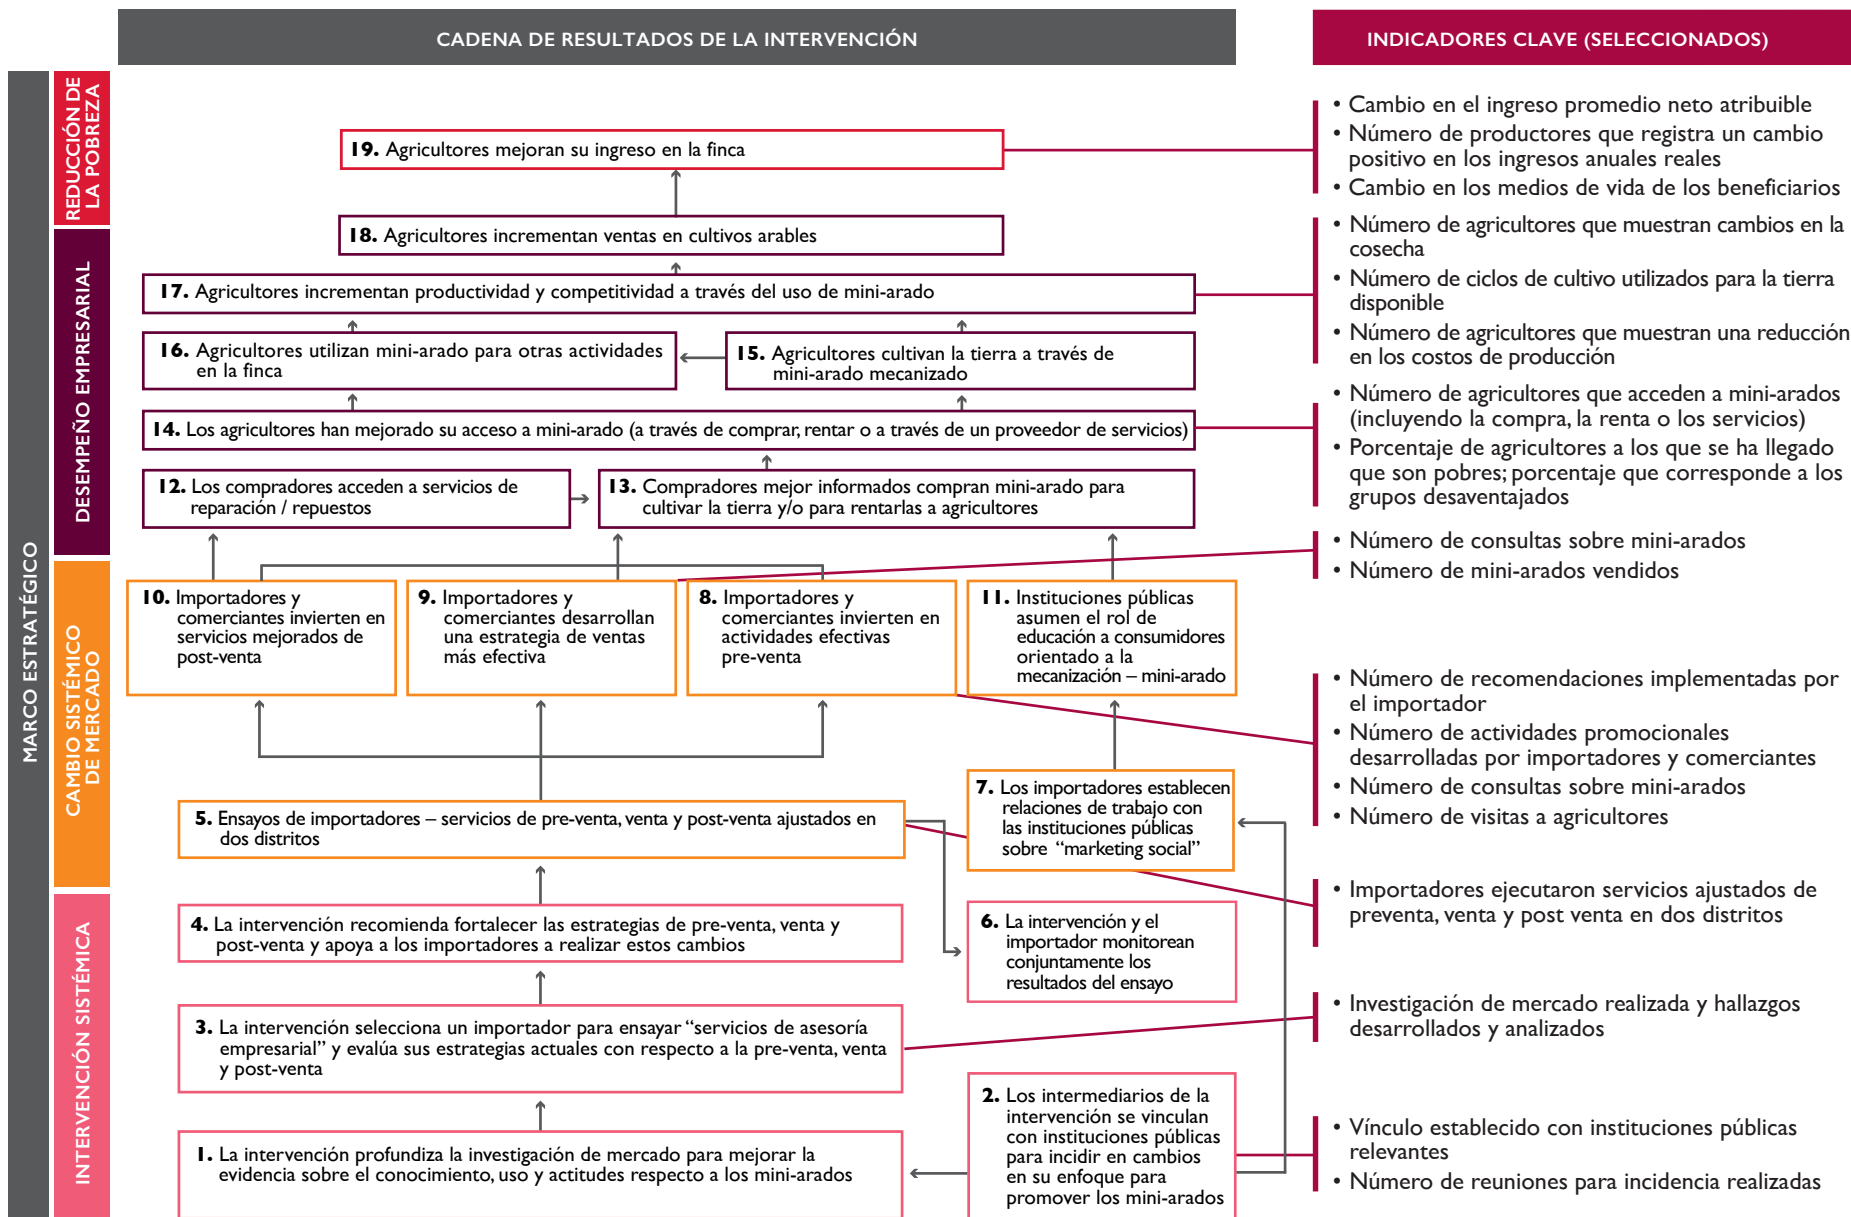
CADENA DE RESULTADOS DE LA INTERVENCIÓN

INDICADORES CLAVE (SELECCIONADOS)

MARCO ESTRATÉGICO

REDUCCIÓN DE LA POBREZA

DESEMPEÑO EMPRESARIAL

CAMBIO SISTÉMICO DE MERCADO

INTERVENCIÓN SISTÉMICA

**19.** Agricultores mejoran su ingreso en la finca

**18.** Agricultores incrementan ventas en cultivos arables

**17.** Agricultores incrementan productividad y competitividad a través del uso de mini-arado

**16.** Agricultores utilizan mini-arado para otras actividades en la finca

**15.** Agricultores cultivan la tierra a través de mini-arado mecanizado

**14.** Los agricultores han mejorado su acceso a mini-arado (a través de comprar, rentar o a través de un proveedor de servicios)

**12.** Los compradores acceden a servicios de reparación / repuestos

**13.** Compradores mejor informados compran mini-arado para cultivar la tierra y/o para rentarlas a agricultores

**10.** Importadores y comerciantes invierten en servicios mejorados de post-venta

**9.** Importadores y comerciantes desarrollan una estrategia de ventas más efectiva

**8.** Importadores y comerciantes invierten en actividades efectivas pre-venta

**11.** Instituciones públicas asumen el rol de educación a consumidores orientado a la mecanización – mini-arado

**7.** Los importadores establecen relaciones de trabajo con las instituciones públicas sobre "marketing social"

**5.** Ensayos de importadores – servicios de pre-venta, venta y post-venta ajustados en dos distritos

**4.** La intervención recomienda fortalecer las estrategias de pre-venta, venta y post-venta y apoya a los importadores a realizar estos cambios

**6.** La intervención y el importador monitorean conjuntamente los resultados del ensayo

**3.** La intervención selecciona un importador para ensayar "servicios de asesoría empresarial" y evalúa sus estrategias actuales con respecto a la pre-venta, venta y post-venta

**2.** Los intermediarios de la intervención se vinculan con instituciones públicas para incidir en cambios en su enfoque para promover los mini-arados

**1.** La intervención profundiza la investigación de mercado para mejorar la evidencia sobre el conocimiento, uso y actitudes respecto a los mini-arados

• Cambio en el ingreso promedio neto atribuible
• Número de productores que registra un cambio positivo en los ingresos anuales reales
• Cambio en los medios de vida de los beneficiarios

• Número de agricultores que muestran cambios en la cosecha
• Número de ciclos de cultivo utilizados para la tierra disponible
• Número de agricultores que muestran una reducción en los costos de producción

• Número de agricultores que acceden a mini-arados (incluyendo la compra, la renta o los servicios)
• Porcentaje de agricultores a los que se ha llegado que son pobres; porcentaje que corresponde a los grupos desaventajados

• Número de consultas sobre mini-arados
• Número de mini-arados vendidos

• Número de recomendaciones implementadas por el importador
• Número de actividades promocionales desarrolladas por importadores y comerciantes
• Número de consultas sobre mini-arados
• Número de visitas a agricultores

• Importadores ejecutaron servicios ajustados de preventa, venta y post venta en dos distritos

• Investigación de mercado realizada y hallazgos desarrollados y analizados

• Vínculo establecido con instituciones públicas relevantes
• Número de reuniones para incidencia realizadas